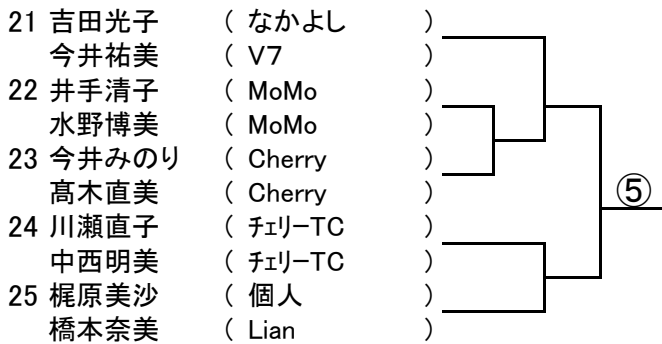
21 吉田光子 ( なかよし )
今井祐美 ( V7 )
22 井手清子 ( MoMo )
水野博美 ( MoMo )
23 今井みのり ( Cherry )
髙木直美 ( Cherry )
24 川瀬直子 ( ﾁｪﾘｰTC )
中西明美 ( ﾁｪﾘｰTC )
25 梶原美沙 ( 個人 )
橋本奈美 ( Lian )

⑤